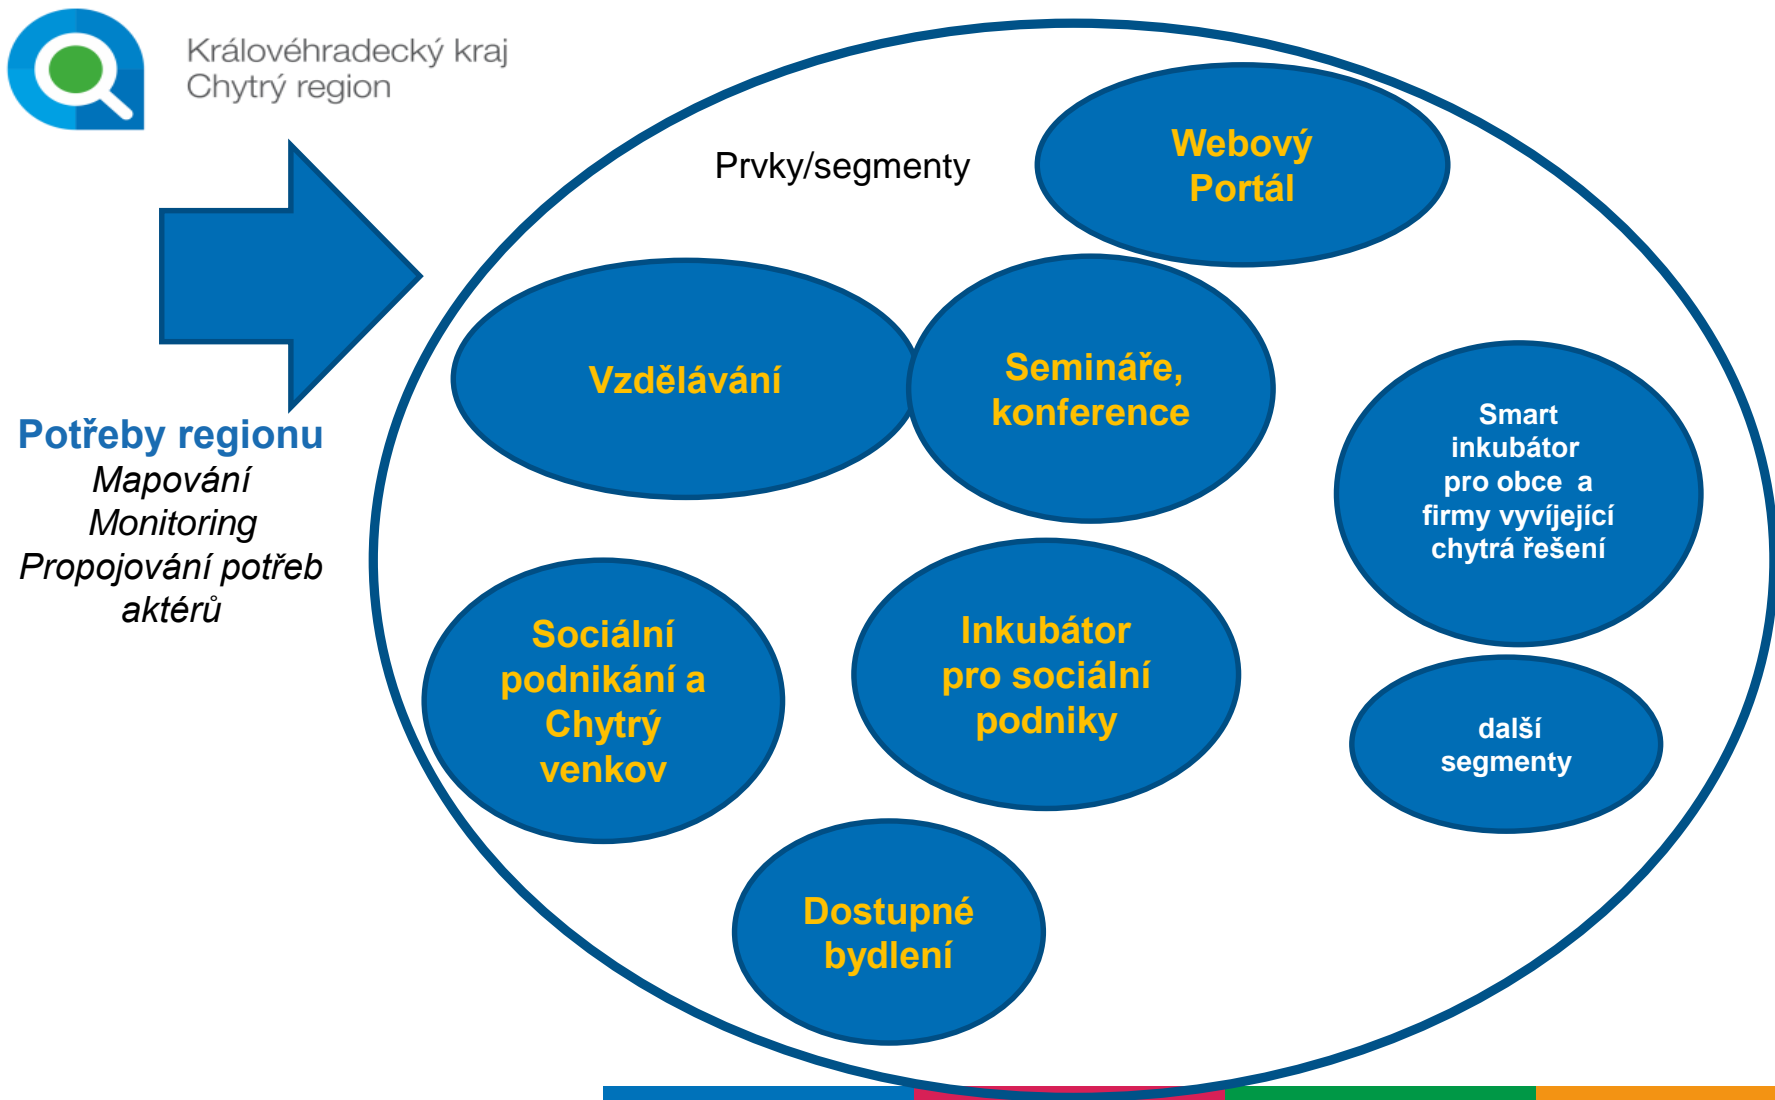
Královéhradecký kraj
Chytrý region

Potřeby regionu
Mapování
Monitoring
Propojování potřeb aktérů

Prvky/segmenty

Webový Portál

Vzdělávání

Semináře, konference

Smart inkubátor pro obce a firmy vyvíjející chytrá řešení

Sociální podnikání a Chytrý venkov

Inkubátor pro sociální podniky

další segmenty

Dostupné bydlení